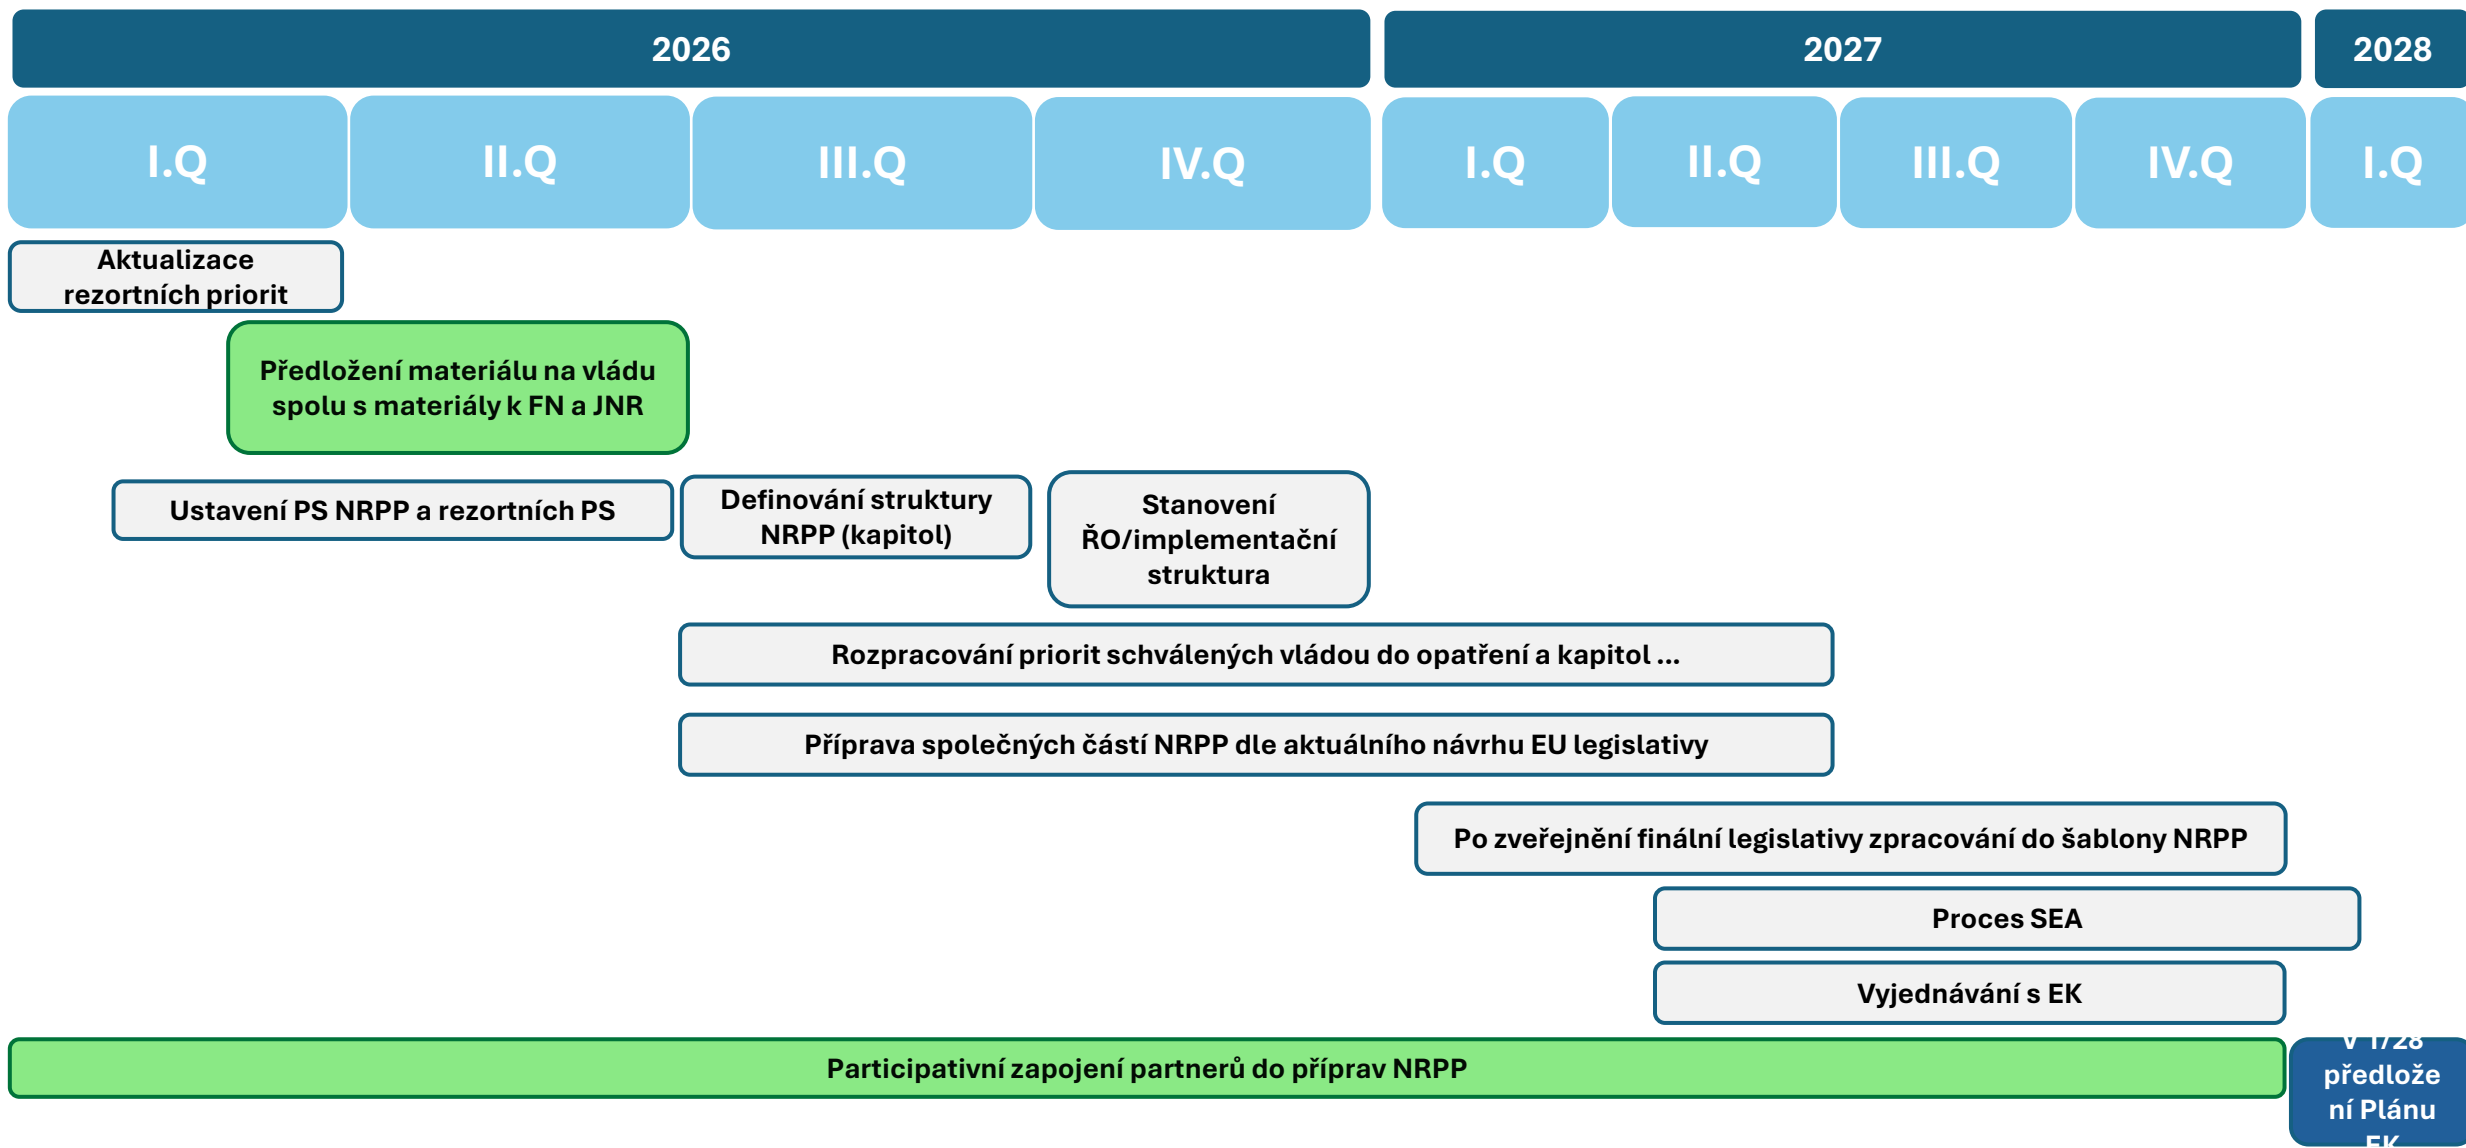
2026

2027

2028

I.Q

II.Q

III.Q

IV.Q

I.Q

II.Q

III.Q

IV.Q

I.Q

Aktualizace rezortních priorit

Předložení materiálu na vládu spolu s materiály k FN a JNR

Ustavení PS NRPP a rezortních PS

Definování struktury NRPP (kapitol)

Stanovení ŘO/implementační struktura

Rozpracování priorit schválených vládou do opatření a kapitol ...

Příprava společných částí NRPP dle aktuálního návrhu EU legislativy

Po zveřejnění finální legislativy zpracování do šablony NRPP

Proces SEA

Vyjednávání s EK

Participativní zapojení partnerů do příprav NRPP

V 1/28 předložení Plánu EK